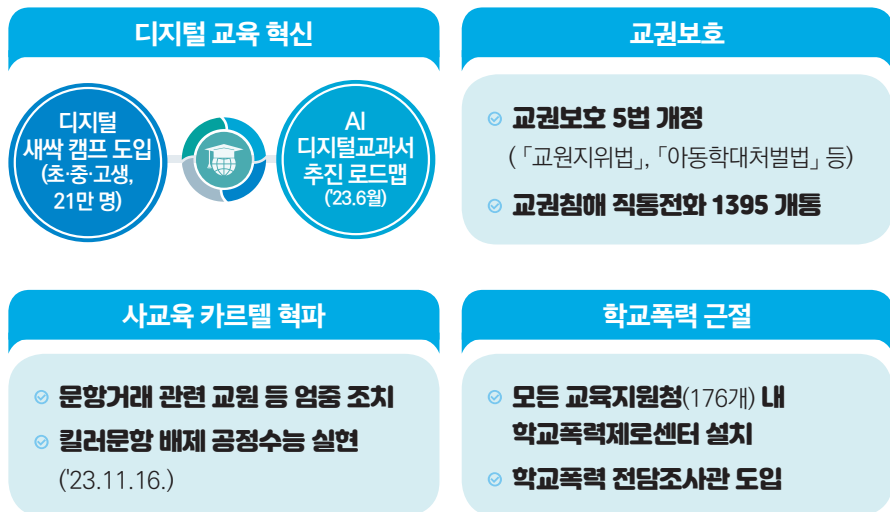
디지털 교육 혁신

디지털 새싹 캠프 도입 (초·중·고생, 21만 명)

AI 디지털교과서 추진 로드맵 ('23.6월)

교권보호

교권보호 5법 개정 (「교원지위법」, 「아동학대처벌법」 등)

교권침해 직통전화 1395 개통

사교육 카르텔 혁파

문항거래 관련 교원 등 엄중 조치

킬러문항 배제 공정수능 실현 ('23.11.16.)

학교폭력 근절

모든 교육지원청(176개) 내 학교폭력제로센터 설치

학교폭력 전담조사관 도입